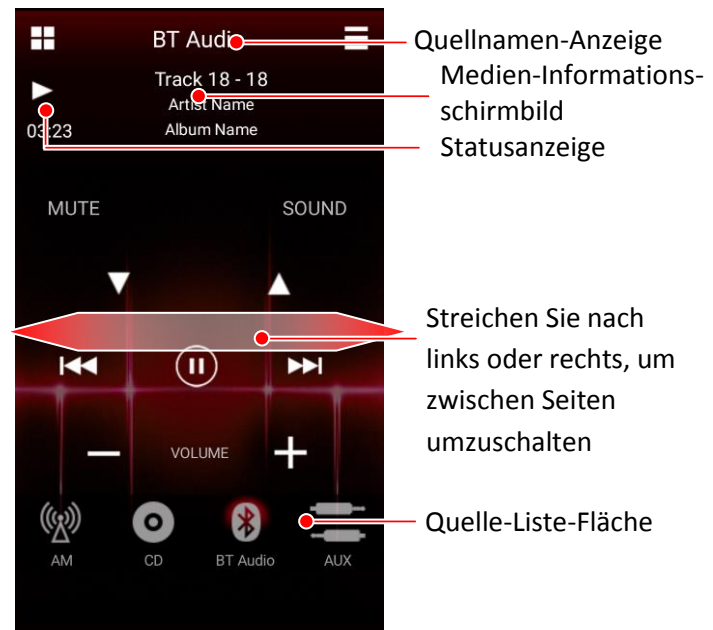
BT Audio
Quellnamen-Anzeige
Track 18 - 18
Artist Name
Album Name
Medien-Informationsschirmbild
03:23
Statusanzeige
MUTE
SOUND
Streichen Sie nach links oder rechts, um zwischen Seiten umzuschalten
VOLUME
AM
CD
BT Audio
AUX
Quelle-Liste-Fläche